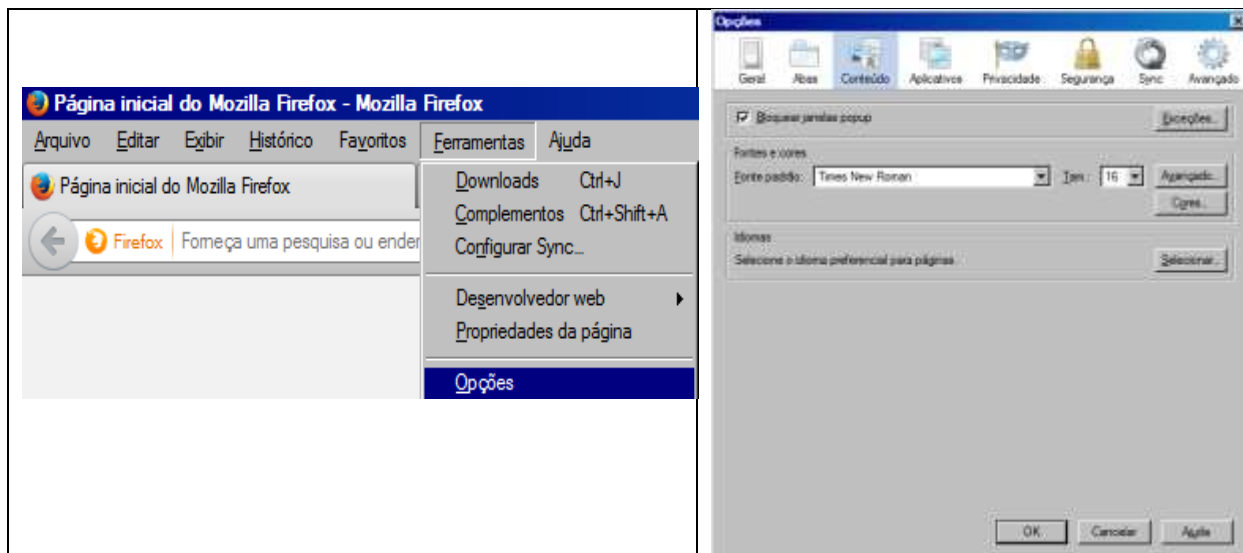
Página inicial do Mozilla Firefox - Mozilla Firefox

Arquivo Editar Exibir Histórico Favoritos Ferramentas Ajuda

Página inicial do Mozilla Firefox

Firefox | Forneça uma pesquisa ou ender

Downloads Ctrl+J
Complementos Ctrl+Shift+A
Configurar Sync...
Desenvolvedor web
Propriedades da página
Opções

Opções

Geral Abas Conteúdo Aplicativos Privacidade Segurança Sync Avançado

Bloquear janelas popup Exceções...

Fontes e cores
Fonte padrão: Times New Roman Tam.: 16 Avançado...
Cores...

Idiomas
Selecione o idioma preferencial para páginas Selecionar...

OK Cancelar Ajuda